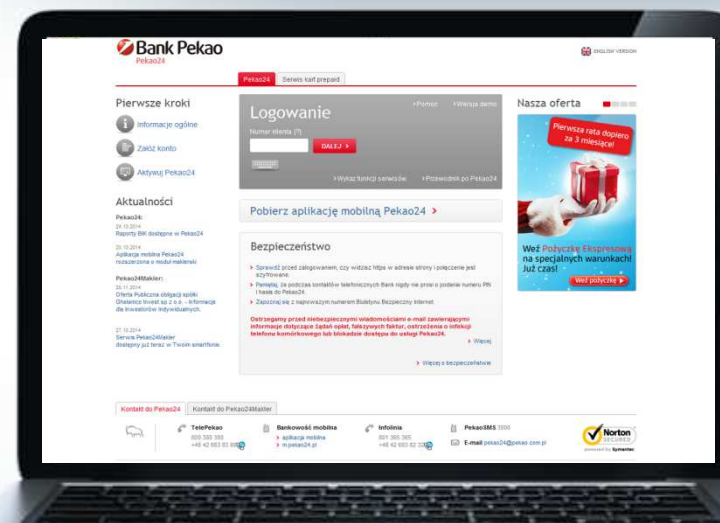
Bank Pekao
Pekao24

ENGLISH VERSION

Pekao24 | Serwis kart prepaid

Pierwsze kroki

Informacje ogólne

Załóż konto

Aktywuj Pekao24

Aktualności

Pekao24:
24.10.2014
Raporty BIK dostępne w Pekao24

20.10.2014
Aplikacja mobilna Pekao24 rozszerzona o moduł maklerski

Pekao24Makler:
20.11.2014
Oferta Publiczna obligacji spółki Ghelamco Invest sp. z o.o. – Informacja dla Inwestorów Indywidualnych.

27.10.2014
Serwis Pekao24Makler dostępny już teraz w Twoim smartfonie.

Logowanie
›Pomoc ›Wersja demo
Numer klienta [?]
DALEJ ›
›Wykaz funkcji serwisów ›Przewodnik po Pekao24

Pobierz aplikację mobilną Pekao24 ›

Bezpieczeństwo

› Sprawdź przed zalogowaniem, czy widzisz https w adresie strony i połączenie jest szyfrowane.
› Pamiętaj, że podczas kontaktów telefonicznych Bank nigdy nie prosi o podanie numeru PIN i hasła do Pekao24.
› Zapoznaj się z najnowszym numerem Biuletynu Bezpieczny Internet.

Ostrzegamy przed niebezpiecznymi wiadomościami e-mail zawierającymi informacje dotyczące żądań opłat, fałszywych faktur, ostrzeżenia o infekcji telefonu komórkowego lub blokadzie dostępu do usługi Pekao24.
› Więcej

› Więcej o bezpieczeństwie

Nasza oferta

Pierwsza rata dopiero za 3 miesiące!

Weź Pożyczkę Ekspresową na specjalnych warunkach! Już czas!
Weź pożyczkę ›

Kontakt do Pekao24 | Kontakt do Pekao24Makler

TelePekao
800 300 300
+48 42 683 82 00

Bankowość mobilna
› aplikacja mobilna
› m.pekao24.pl

Infolinia
801 365 365
+48 42 683 82 32

PekaoSMS 3366

E-mail pekao24@pekao.com.pl

Norton SECURED
powered by Symantec